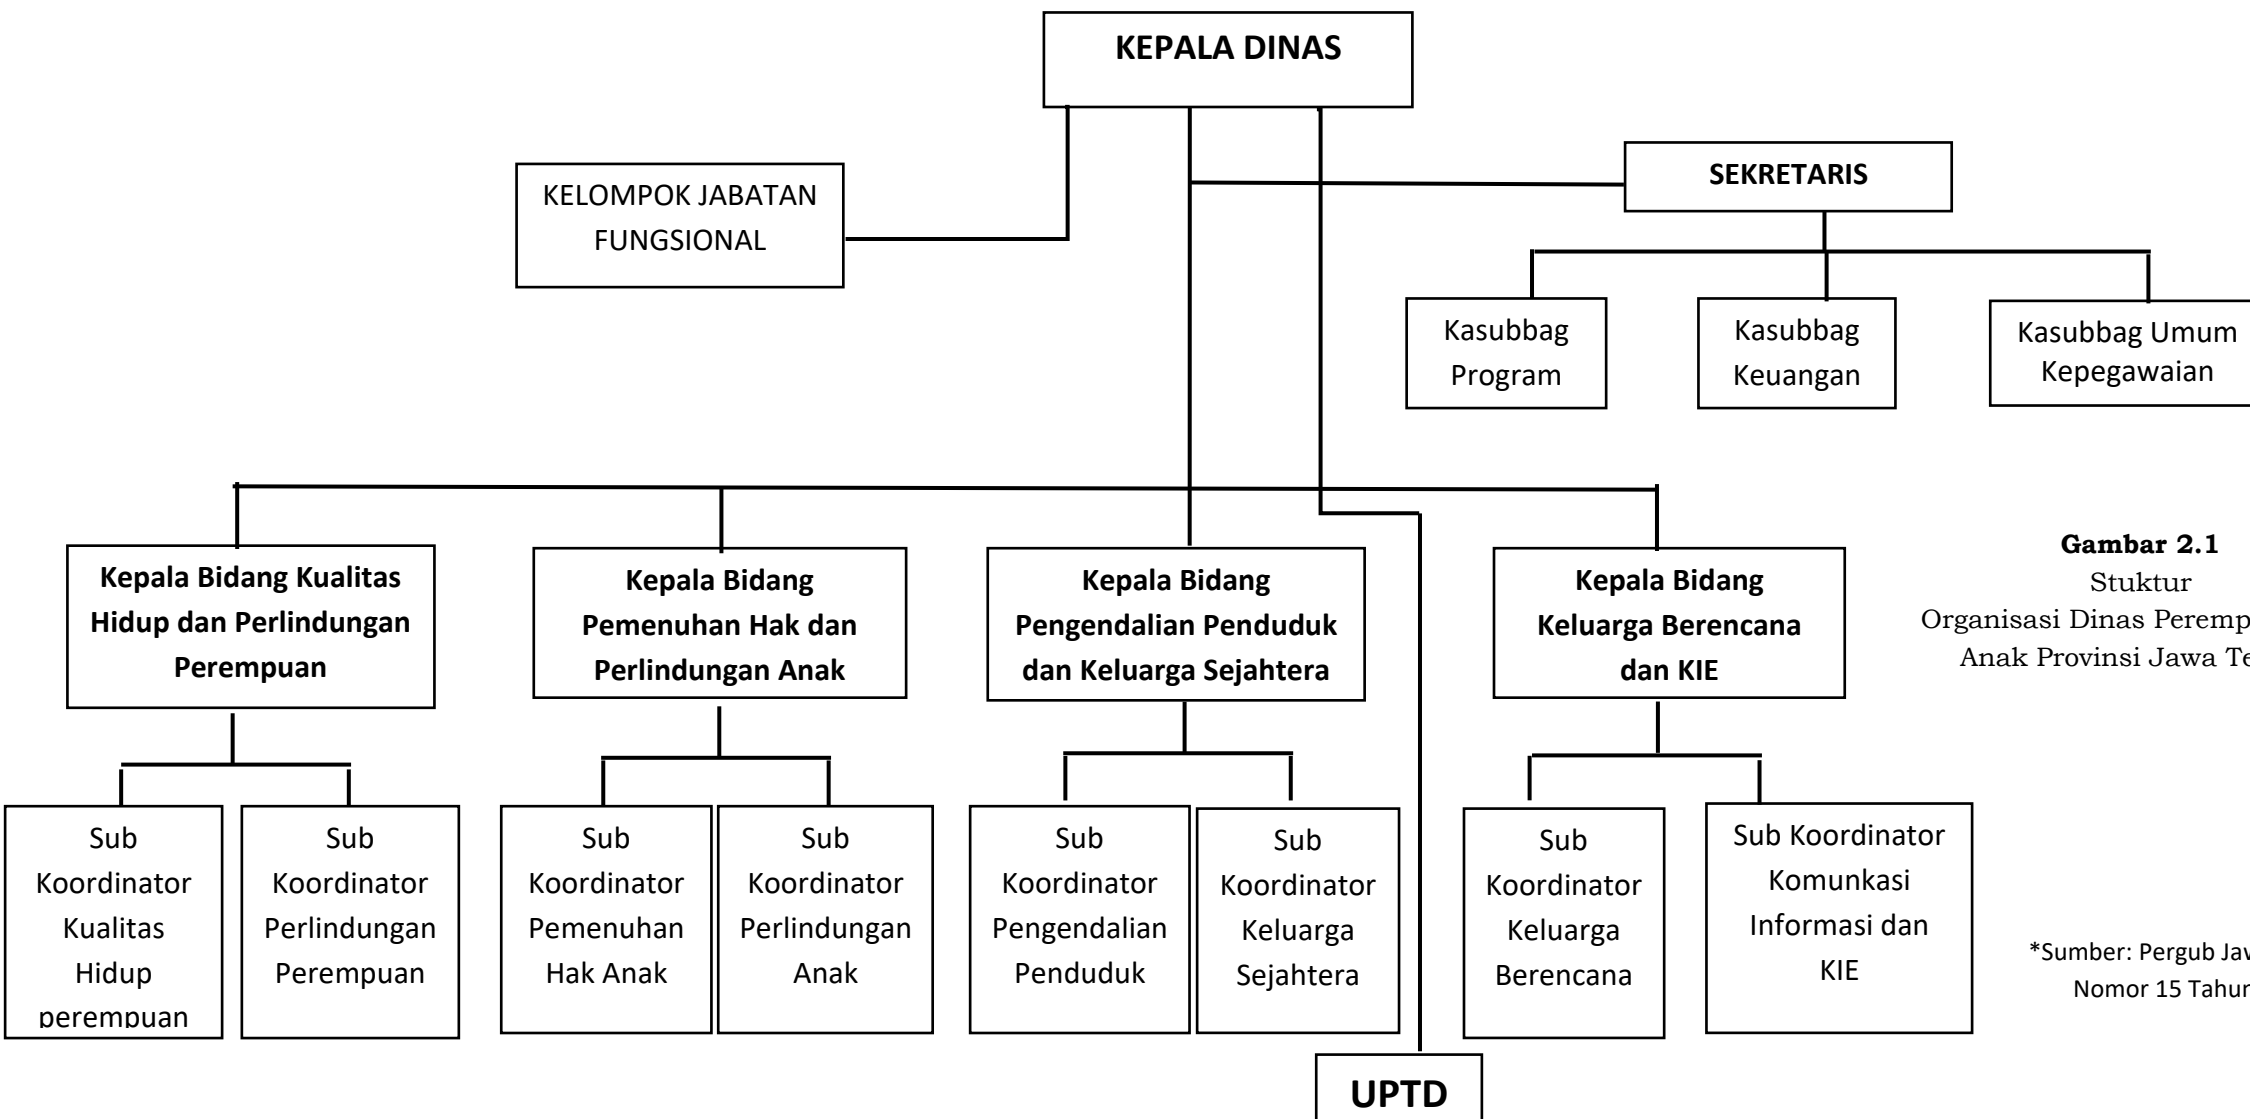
KEPALA DINAS

KELOMPOK JABATAN FUNGSIONAL

SEKRETARIS

Kasubbag Program

Kasubbag Keuangan

Kasubbag Umum Kepegawaian

Kepala Bidang Kualitas Hidup dan Perlindungan Perempuan

Kepala Bidang Pemenuhan Hak dan Perlindungan Anak

Kepala Bidang Pengendalian Penduduk dan Keluarga Sejahtera

Kepala Bidang Keluarga Berencana dan KIE

Sub Koordinator Kualitas Hidup perempuan

Sub Koordinator Perlindungan Perempuan

Sub Koordinator Pemenuhan Hak Anak

Sub Koordinator Perlindungan Anak

Sub Koordinator Pengendalian Penduduk

Sub Koordinator Keluarga Sejahtera

Sub Koordinator Keluarga Berencana

Sub Koordinator Komunkasi Informasi dan KIE

UPTD

Gambar 2.1
Stuktur Organisasi Dinas Peremp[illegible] Anak Provinsi Jawa Te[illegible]

*Sumber: Pergub Jav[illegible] Nomor 15 Tahun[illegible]